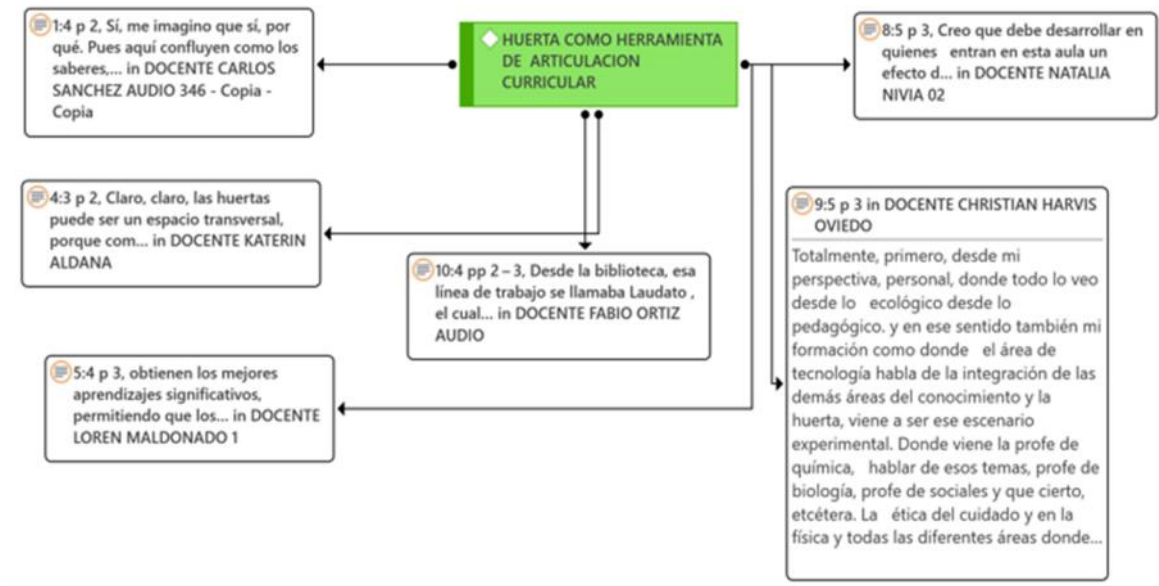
HUERTA COMO HERRAMIENTA DE ARTICULACION CURRICULAR

1:4 p 2, Sí, me imagino que sí, por qué. Pues aquí confluyen como los saberes,... in DOCENTE CARLOS SANCHEZ AUDIO 346 - Copia - Copia

8:5 p 3, Creo que debe desarrollar en quienes entran en esta aula un efecto d... in DOCENTE NATALIA NIVIA 02

4:3 p 2, Claro, claro, las huertas puede ser un espacio transversal, porque com... in DOCENTE KATERIN ALDANA

10:4 pp 2 – 3, Desde la biblioteca, esa línea de trabajo se llamaba Laudato , el cual... in DOCENTE FABIO ORTIZ AUDIO

5:4 p 3, obtienen los mejores aprendizajes significativos, permitiendo que los... in DOCENTE LOREN MALDONADO 1

9:5 p 3 in DOCENTE CHRISTIAN HARVIS OVIEDO

Totalmente, primero, desde mi perspectiva, personal, donde todo lo veo desde lo ecológico desde lo pedagógico. y en ese sentido también mi formación como donde el área de tecnología habla de la integración de las demás áreas del conocimiento y la huerta, viene a ser ese escenario experimental. Donde viene la profe de química, hablar de esos temas, profe de biología, profe de sociales y que cierto, etcétera. La ética del cuidado y en la física y todas las diferentes áreas donde...